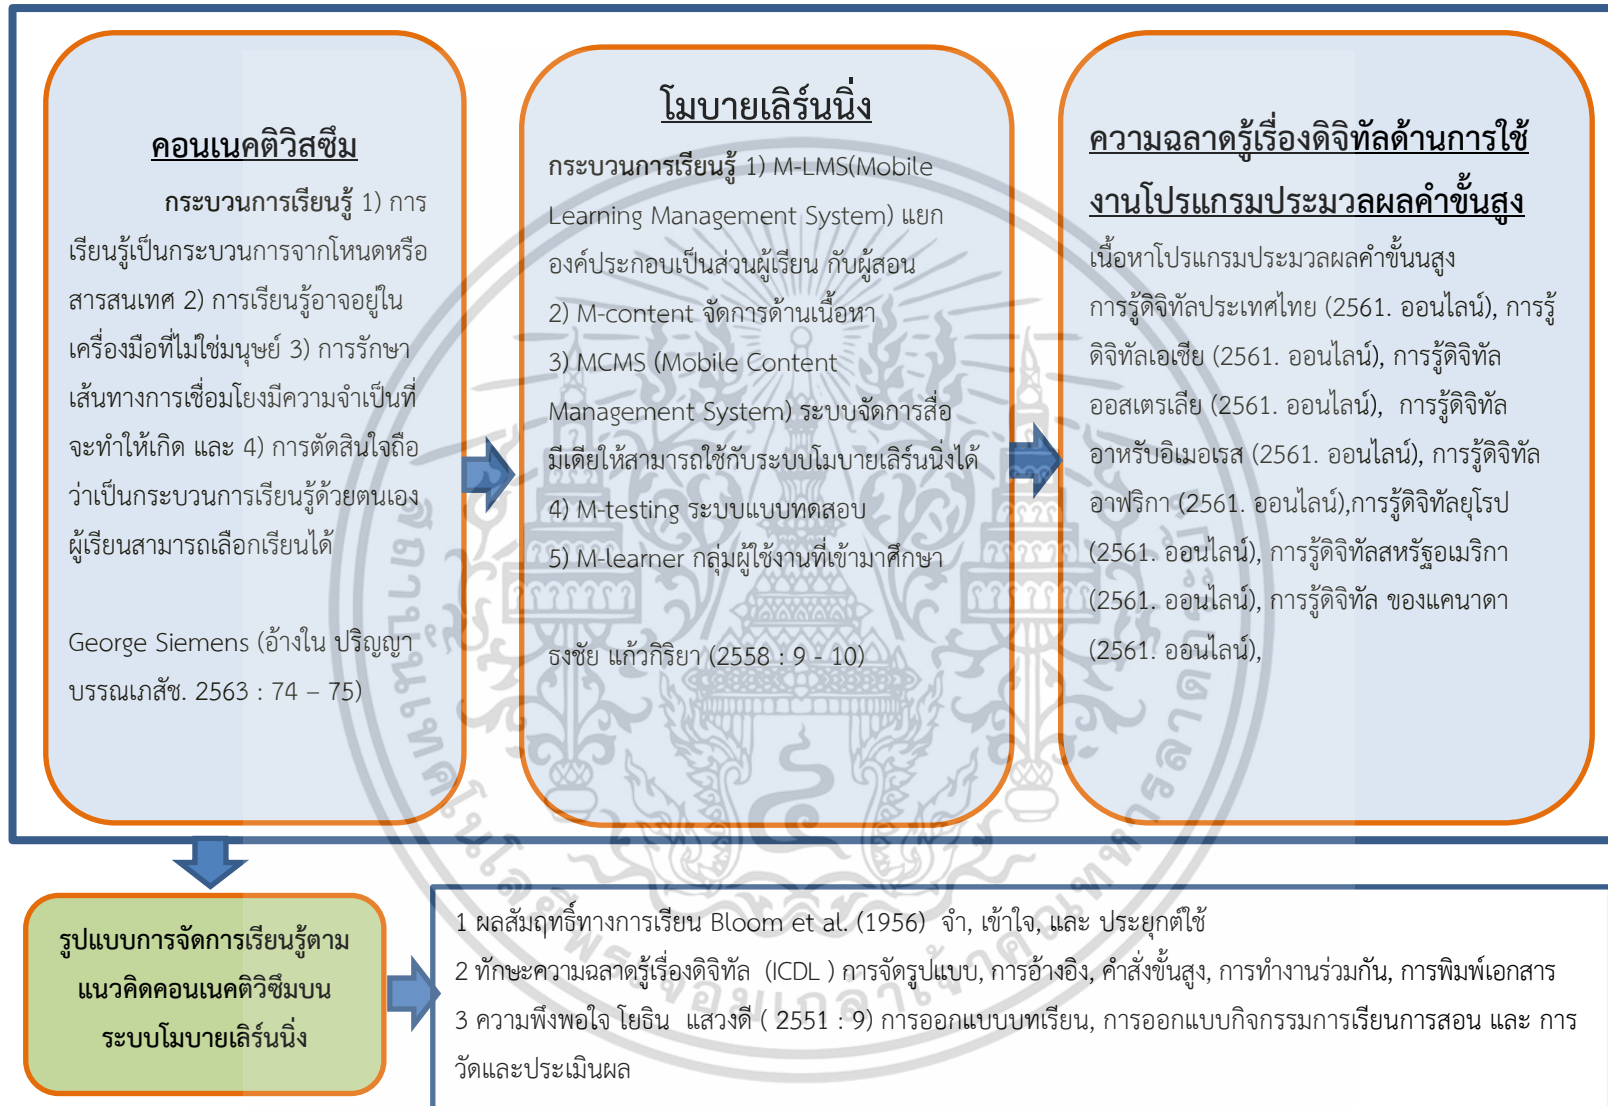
คอนเนคติวิสซึม

กระบวนการเรียนรู้ 1) การเรียนรู้เป็นกระบวนการจากโหนดหรือสารสนเทศ 2) การเรียนรู้อาจอยู่ในเครื่องมือที่ไม่ใช่มนุษย์ 3) การรักษาเส้นทางการเชื่อมโยงมีความจำเป็นที่จะทำให้เกิด และ 4) การตัดสินใจถือว่าเป็นกระบวนการเรียนรู้ด้วยตนเอง ผู้เรียนสามารถเลือกเรียนได้

George Siemens (อ้างใน ปริญญา บรรณเภสัช. 2563 : 74 – 75)

โมบายเลิร์นนิ่ง

กระบวนการเรียนรู้ 1) M-LMS(Mobile Learning Management System) แยกองค์ประกอบเป็นส่วนผู้เรียน กับผู้สอน
2) M-content จัดการด้านเนื้อหา
3) MCMS (Mobile Content Management System) ระบบจัดการสื่อมีเดียให้สามารถใช้กับระบบโมบายเลิร์นนิ่งได้
4) M-testing ระบบแบบทดสอบ
5) M-learner กลุ่มผู้ใช้งานที่เข้ามาศึกษา

ธงชัย แก้วกิริยา (2558 : 9 - 10)

ความฉลาดรู้เรื่องดิจิทัลด้านการใช้งานโปรแกรมประมวลผลคำขั้นสูง

เนื้อหาโปรแกรมประมวลผลคำขั้นนสูง การรู้ดิจิทัลประเทศไทย (2561. ออนไลน์), การรู้ดิจิทัลเอเชีย (2561. ออนไลน์), การรู้ดิจิทัลออสเตรเลีย (2561. ออนไลน์), การรู้ดิจิทัลอาหรับอิเมอเรส (2561. ออนไลน์), การรู้ดิจิทัลอาฟริกา (2561. ออนไลน์),การรู้ดิจิทัลยุโรป (2561. ออนไลน์), การรู้ดิจิทัลสหรัฐอเมริกา (2561. ออนไลน์), การรู้ดิจิทัล ของแคนาดา (2561. ออนไลน์),

รูปแบบการจัดการเรียนรู้ตามแนวคิดคอนเนคติวิซึมบนระบบโมบายเลิร์นนิ่ง

1 ผลสัมฤทธิ์ทางการเรียน Bloom et al. (1956) จำ, เข้าใจ, และ ประยุกต์ใช้
2 ทักษะความฉลาดรู้เรื่องดิจิทัล (ICDL ) การจัดรูปแบบ, การอ้างอิง, คำสั่งขั้นสูง, การทำงานร่วมกัน, การพิมพ์เอกสาร
3 ความพึงพอใจ โยธิน แสวงดี ( 2551 : 9) การออกแบบบทเรียน, การออกแบบกิจกรรมการเรียนการสอน และ การวัดและประเมินผล